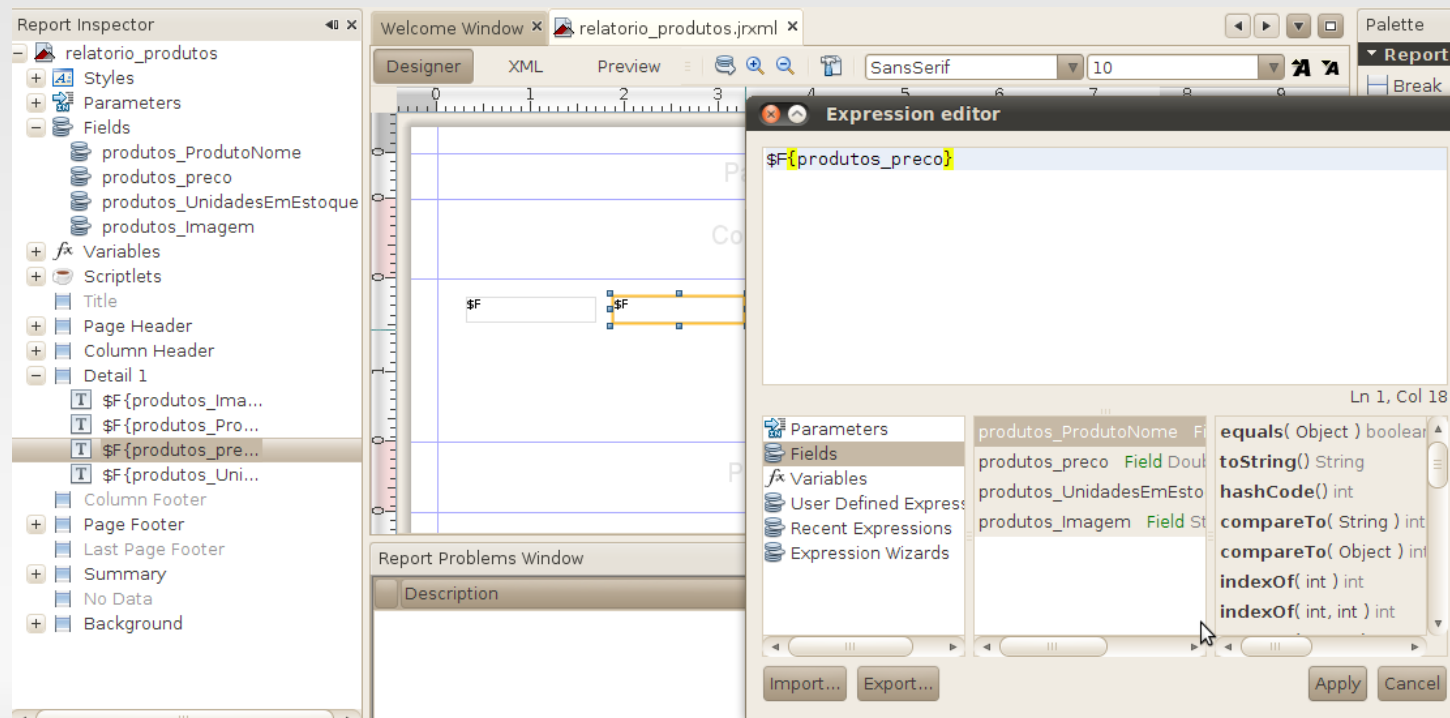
Report Inspector

relatorio_produtos
Styles
Parameters
Fields
produtos_ProdutoNome
produtos_preco
produtos_UnidadesEmEstoque
produtos_Imagem
Variables
Scriptlets
Title
Page Header
Column Header
Detail 1
$F{produtos_Ima...
$F{produtos_Pro...
$F{produtos_pre...
$F{produtos_Uni...
Column Footer
Page Footer
Last Page Footer
Summary
No Data
Background

Welcome Window ×
relatorio_produtos.jrxml ×

Designer
XML
Preview
SansSerif
10

0 1 2 3 4 5 6 7 8 9

$F
$F

Report Problems Window
Description

Palette
Report
Break

Expression editor

$F{produtos_preco}

Ln 1, Col 18

Parameters
Fields
Variables
User Defined Express
Recent Expressions
Expression Wizards

produtos_ProdutoNome Fi
produtos_preco Field Doub
produtos_UnidadesEmEsto
produtos_Imagem Field St

equals( Object ) boolean
toString() String
hashCode() int
compareTo( String ) int
compareTo( Object ) int
indexOf( int ) int
indexOf( int, int ) int

Import...
Export...
Apply
Cancel